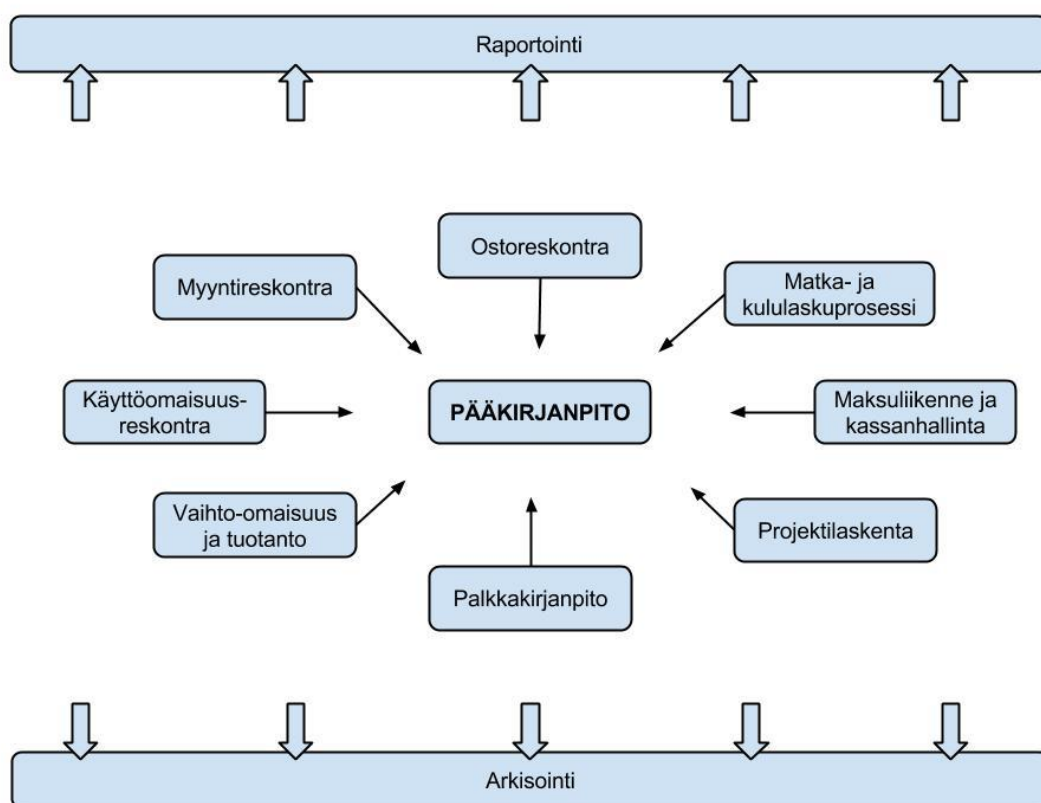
Raportointi

Ostoreskontra

Myyntireskontra

Matka- ja kululaskuprosessi

Käyttöomaisuus-reskontra

PÄÄKIRJANPITO

Maksuliikenne ja kassanhallinta

Vaihto-omaisuus ja tuotanto

Projektilaskenta

Palkkakirjanpito

Arkisointi